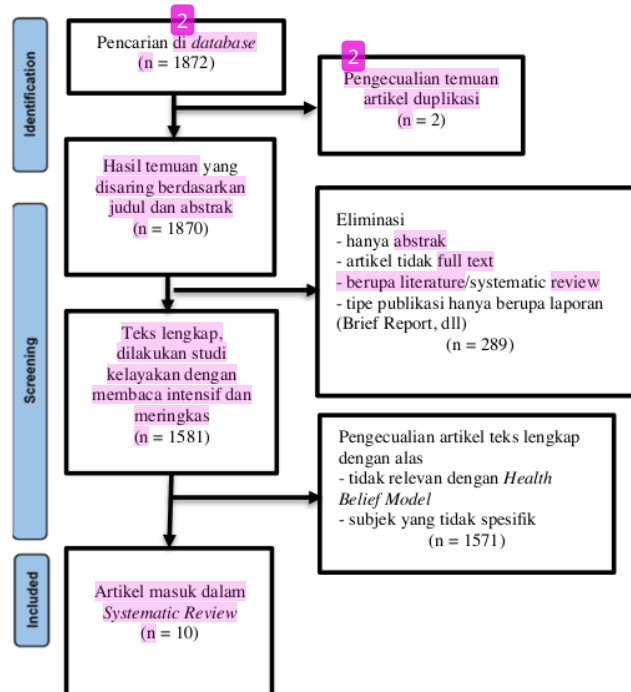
Identification

2

Pencarian di *database*
(n = 1872)

2

Pengecualian temuan artikel duplikasi
(n = 2)

Screening

Hasil temuan yang disaring berdasarkan judul dan abstrak
(n = 1870)

Eliminasi
- hanya abstrak
- artikel tidak full text
- berupa literature/systematic review
- tipe publikasi hanya berupa laporan (Brief Report, dll)
(n = 289)

Teks lengkap, dilakukan studi kelayakan dengan membaca intensif dan meringkas
(n = 1581)

Pengecualian artikel teks lengkap dengan alas
- tidak relevan dengan *Health Belief Model*
- subjek yang tidak spesifik
(n = 1571)

Included

Artikel masuk dalam *Systematic Review*
(n = 10)